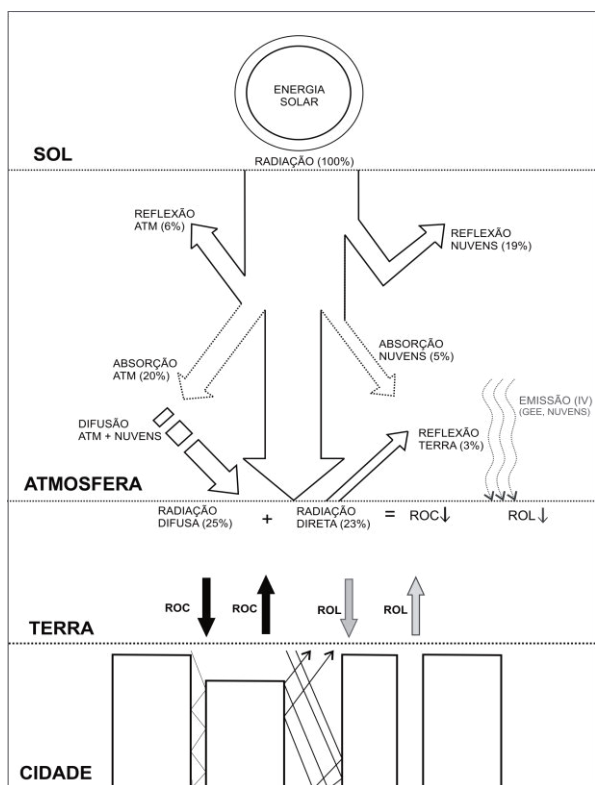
ENERGIA SOLAR

SOL

RADIAÇÃO (100%)

REFLEXÃO ATM (6%)

REFLEXÃO NUVENS (19%)

ABSORÇÃO ATM (20%)

ABSORÇÃO NUVENS (5%)

EMISSÃO (IV) (GEE, NUVENS)

DIFUSÃO ATM + NUVENS

REFLEXÃO TERRA (3%)

ATMOSFERA

RADIAÇÃO DIFUSA (25%) + RADIAÇÃO DIRETA (23%) = ROC↓

ROL↓

ROC

ROC

ROL

ROL

TERRA

CIDADE